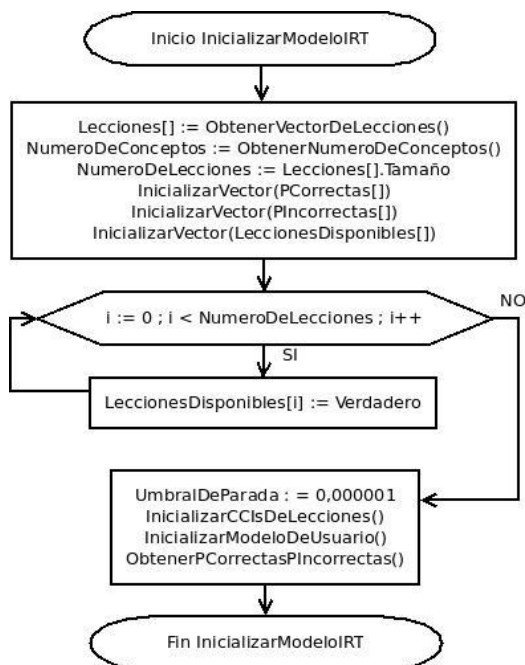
Inicio InicializarModeloIRT

Lecciones[] := ObtenerVectorDeLecciones()
NumeroDeConceptos := ObtenerNumeroDeConceptos()
NumeroDeLecciones := Lecciones[].Tamaño
InicializarVector(PCorrectas[])
InicializarVector(PIncorrectas[])
InicializarVector(LeccionesDisponibles[])

i := 0 ; i < NumeroDeLecciones ; i++

NO

SI

LeccionesDisponibles[i] := Verdadero

UmbralDeParada : = 0,000001
InicializarCCIsDeLecciones()
InicializarModeloDeUsuario()
ObtenerPCorrectasPIncorrectas()

Fin InicializarModeloIRT